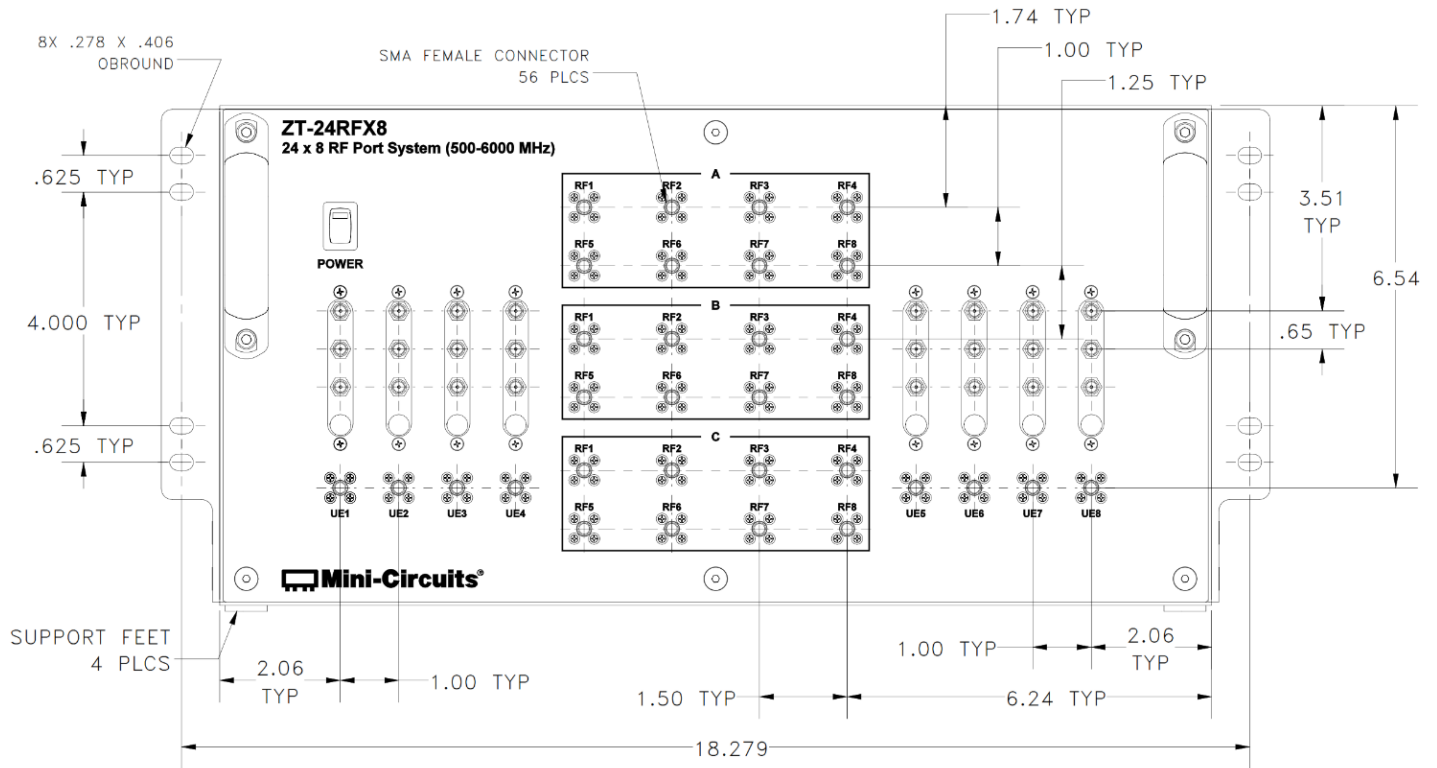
8X .278 X .406
OBROUND

SMA FEMALE CONNECTOR
56 PLCS

1.74 TYP
1.00 TYP
1.25 TYP

ZT-24RFX8
24 x 8 RF Port System (500-6000 MHz)

POWER

A
RF1 RF2 RF3 RF4
RF5 RF6 RF7 RF8

B
RF1 RF2 RF3 RF4
RF5 RF6 RF7 RF8

C
RF1 RF2 RF3 RF4
RF5 RF6 RF7 RF8

UE1 UE2 UE3 UE4
UE5 UE6 UE7 UE8

Mini-Circuits®

.625 TYP
4.000 TYP
.625 TYP

3.51 TYP
6.54
.65 TYP

SUPPORT FEET
4 PLCS

2.06
TYP
1.00 TYP
1.50 TYP
1.00 TYP
2.06
TYP
6.24 TYP
18.279